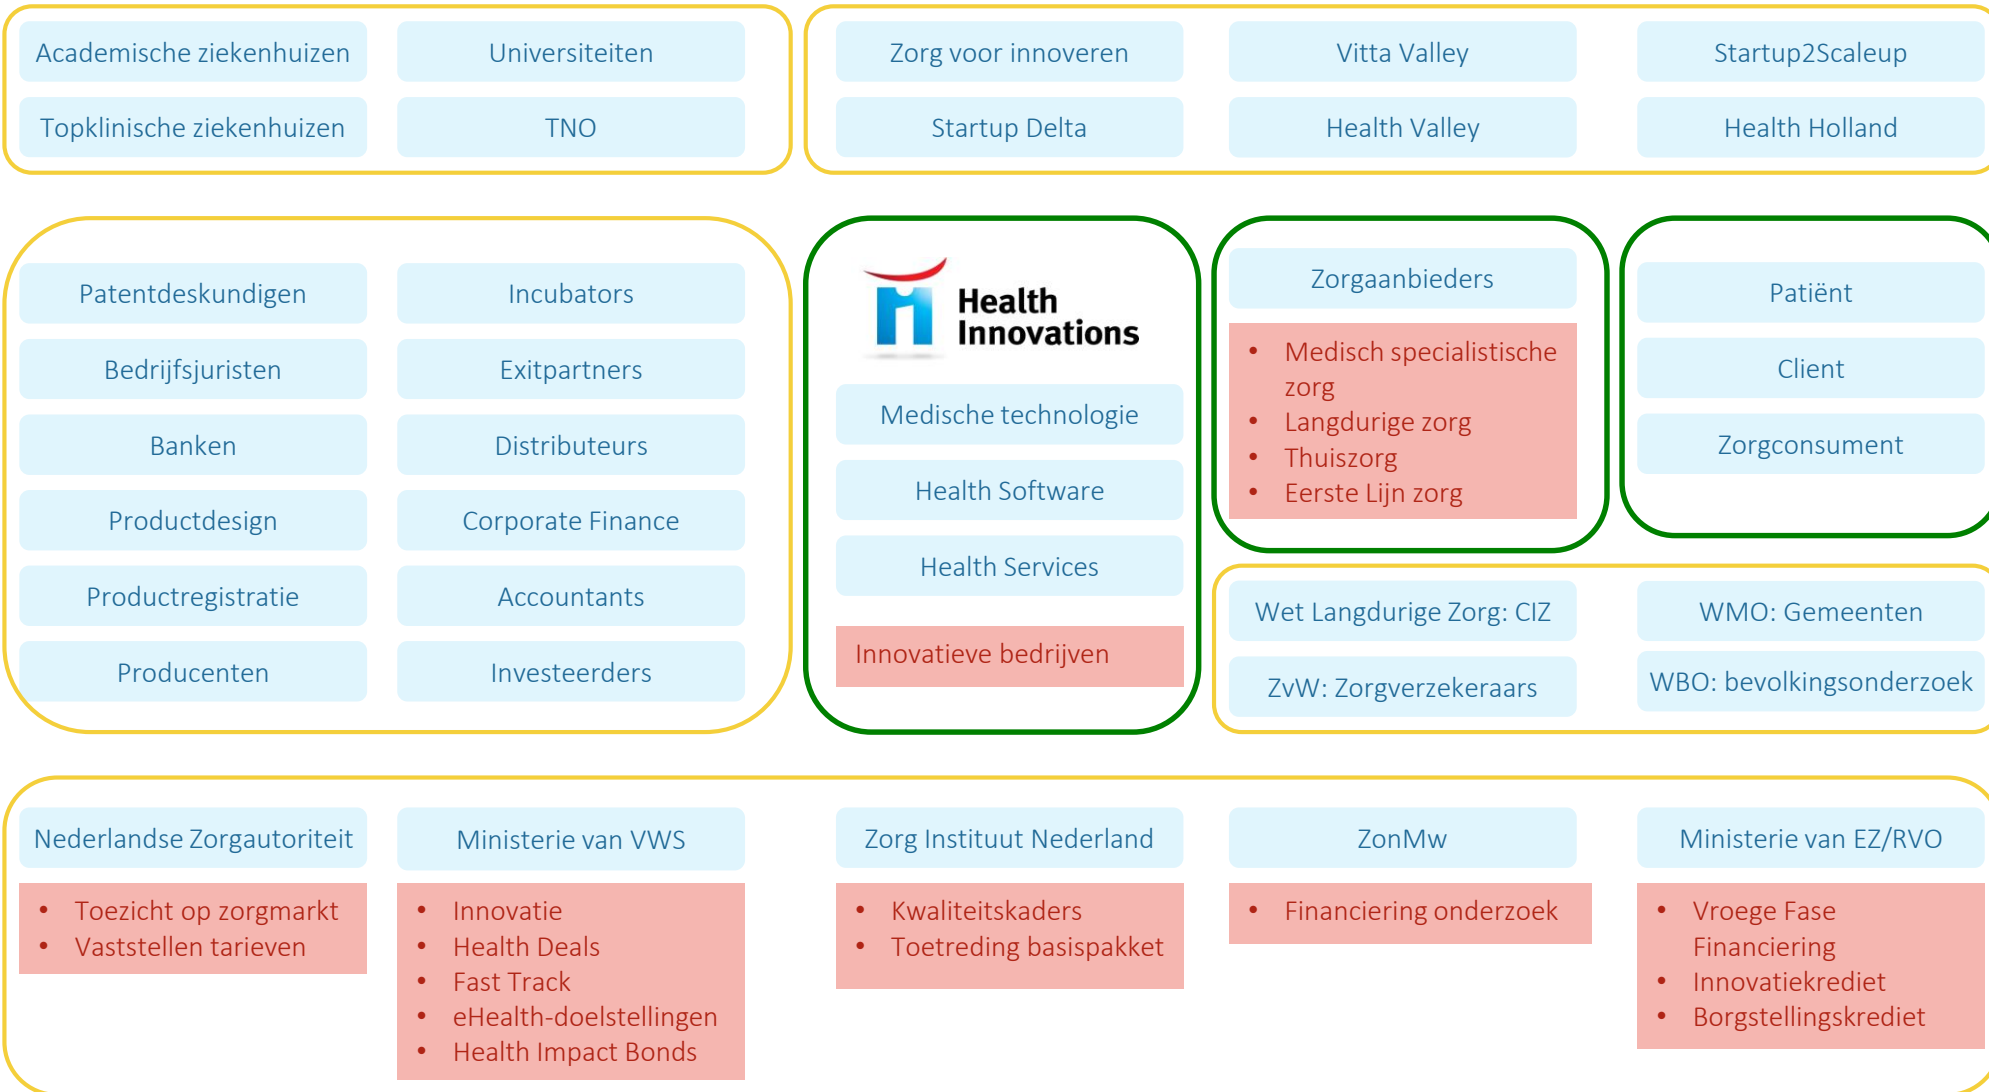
Academische ziekenhuizen
Universiteiten
Topklinische ziekenhuizen
TNO

Zorg voor innoveren
Vitta Valley
Startup2Scaleup
Startup Delta
Health Valley
Health Holland

Patentdeskundigen
Incubators
Bedrijfsjuristen
Exitpartners
Banken
Distributeurs
Productdesign
Corporate Finance
Productregistratie
Accountants
Producenten
Investeerders

Health Innovations

Medische technologie
Health Software
Health Services
Innovatieve bedrijven

Zorgaanbieders
- Medisch specialistische zorg
- Langdurige zorg
- Thuiszorg
- Eerste Lijn zorg

Patiënt
Client
Zorgconsument

Wet Langdurige Zorg: CIZ
WMO: Gemeenten
ZvW: Zorgverzekeraars
WBO: bevolkingsonderzoek

Nederlandse Zorgautoriteit
- Toezicht op zorgmarkt
- Vaststellen tarieven

Ministerie van VWS
- Innovatie
- Health Deals
- Fast Track
- eHealth-doelstellingen
- Health Impact Bonds

Zorg Instituut Nederland
- Kwaliteitskaders
- Toetreding basispakket

ZonMw
- Financiering onderzoek

Ministerie van EZ/RVO
- Vroege Fase Financiering
- Innovatiekrediet
- Borgstellingskrediet